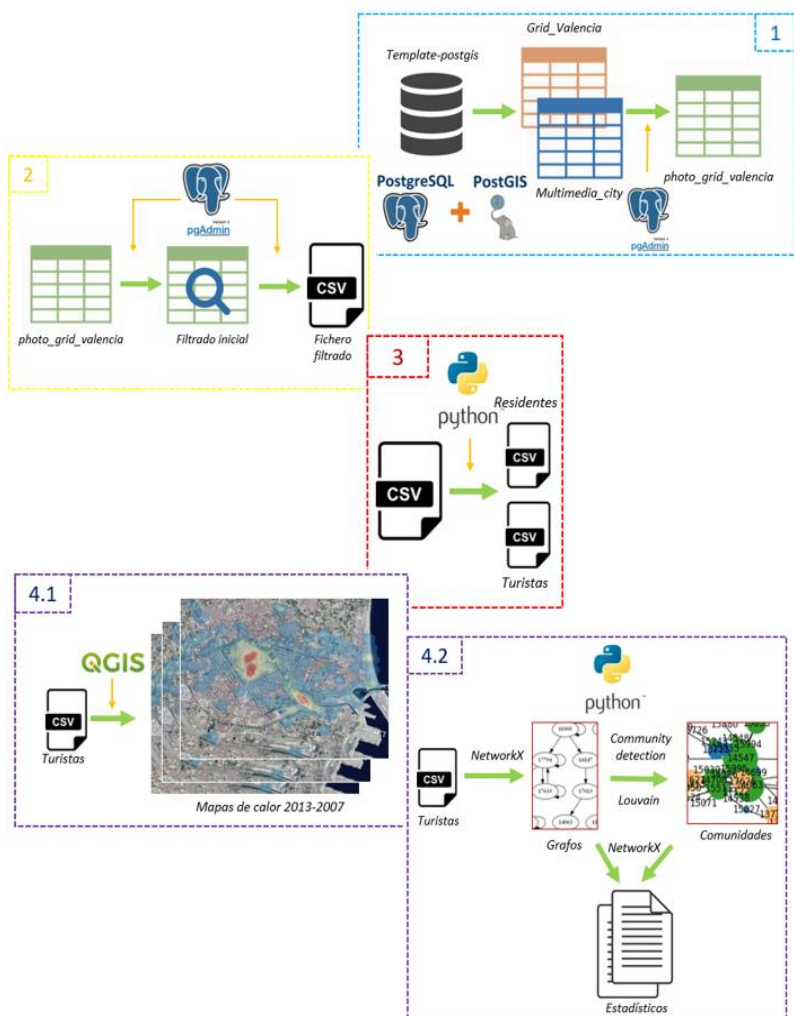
1

Grid_Valencia

Template-postgis

PostgreSQL

PostGIS

Multimedia_city

photo_grid_valencia

pgAdmin

2

pgAdmin

CSV

photo_grid_valencia

Filtrado inicial

Fichero filtrado

3

python

Residentes

CSV

CSV

CSV

Turistas

4.1

QGIS

CSV

Turistas

Mapas de calor 2013-2007

4.2

python

CSV

Turistas

NetworkX

Community detection

Louvain

Grafos

Comunidades

NetworkX

Estadísticos